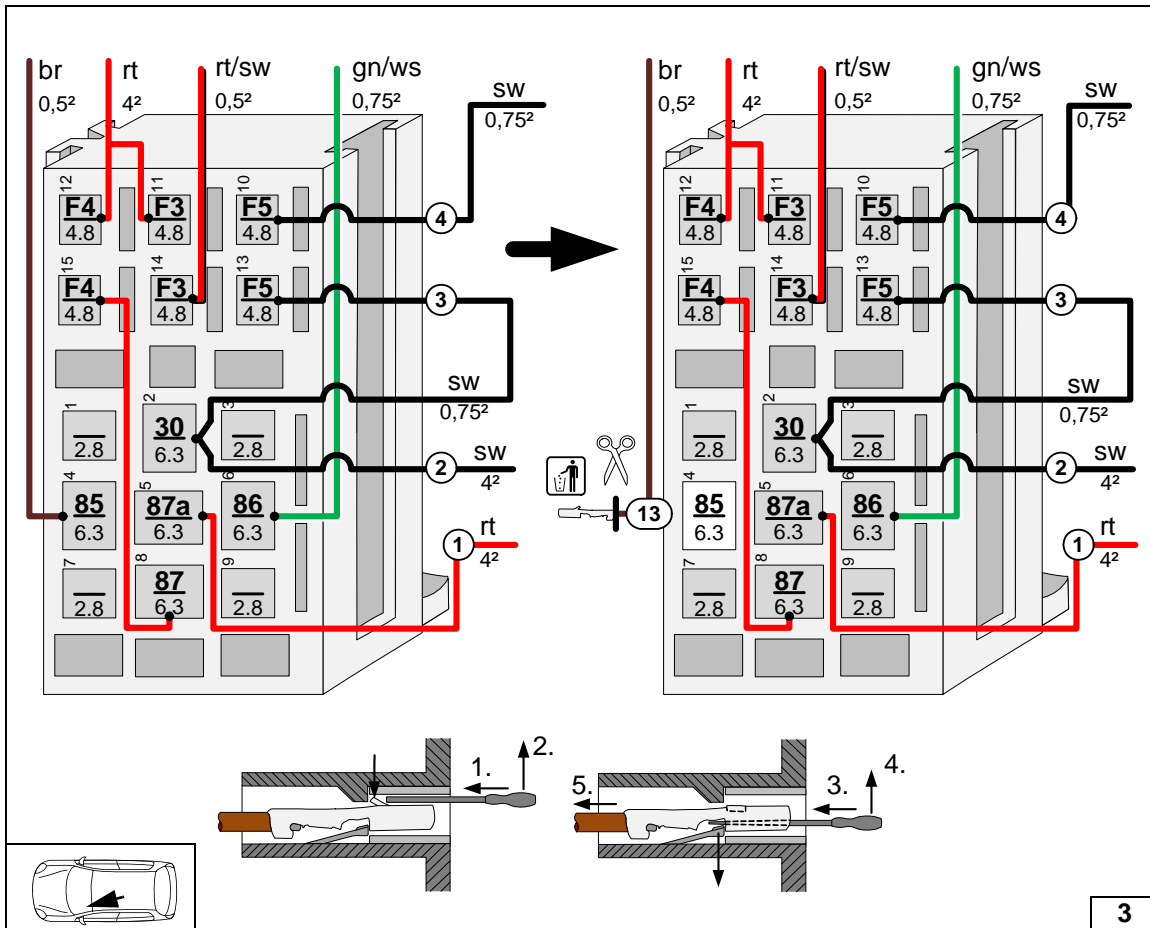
br 0,5² rt 4² rt/sw 0,5² gn/ws 0,75² sw 0,75²

12 F4 4.8 11 F3 4.8 10 F5 4.8 4
15 F4 4.8 14 F3 4.8 13 F5 4.8 3
sw 0,75²
1 — 2.8 2 30 6.3 3 — 2.8
2 sw 4²
4 85 6.3 5 87a 6.3 6 86 6.3
1 rt 4²
7 — 2.8 8 87 6.3 9 — 2.8

br 0,5² rt 4² rt/sw 0,5² gn/ws 0,75² sw 0,75²

12 F4 4.8 11 F3 4.8 10 F5 4.8 4
15 F4 4.8 14 F3 4.8 13 F5 4.8 3
sw 0,75²
1 — 2.8 2 30 6.3 3 — 2.8
2 sw 4²
13
4 85 6.3 5 87a 6.3 6 86 6.3
1 rt 4²
7 — 2.8 8 87 6.3 9 — 2.8

1. 2.
5. 3. 4.

3